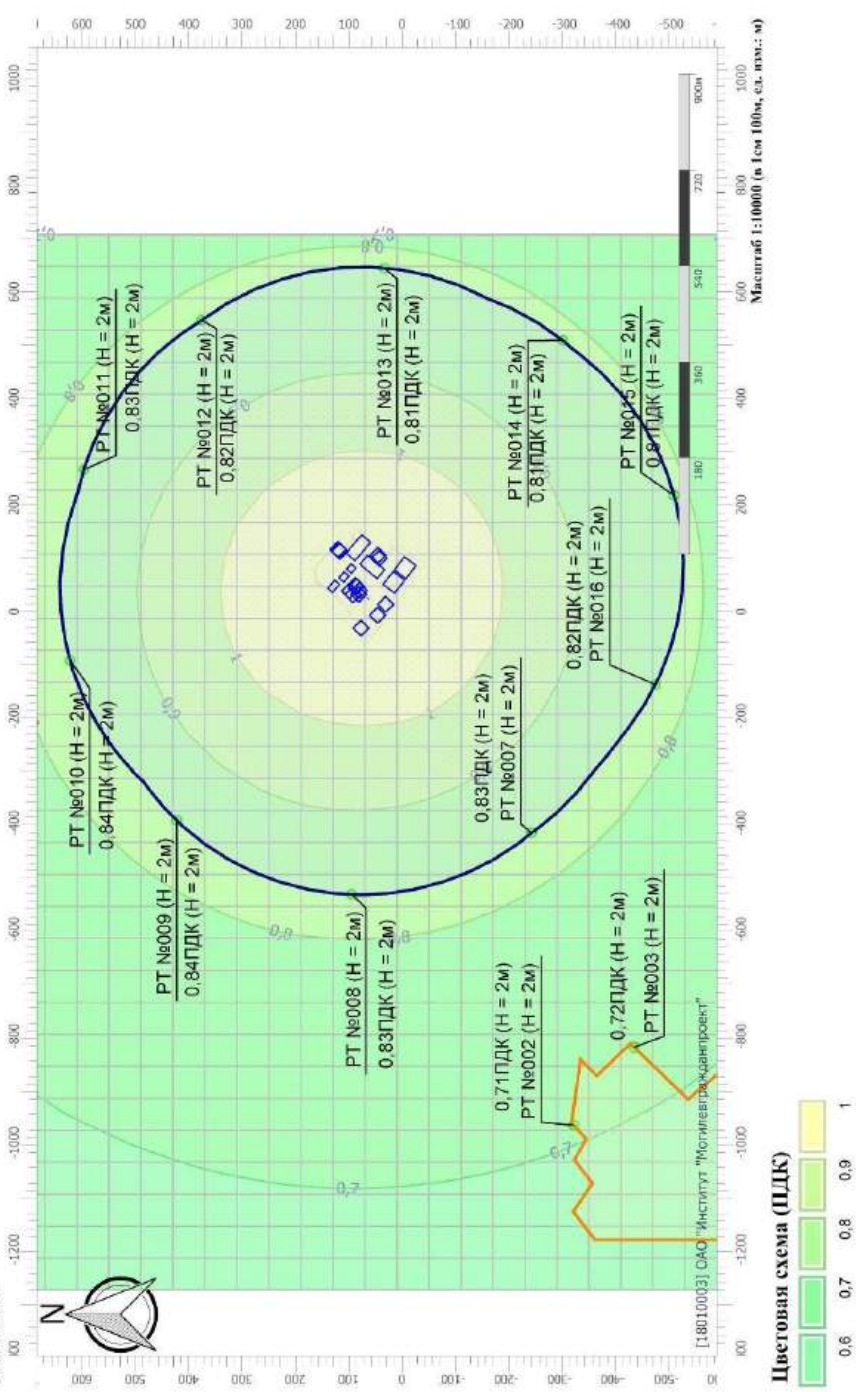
600 500 400 300 200 100 0 -100 -200 -300 -400 -500

1000 800 600 400 200 0 -200 -400 -600 -800 -1000 -1200

Масштаб 1:10000 (в 1см 100м, ед. изм.: м)

180 360 540 720 900м

РТ №011 (Н = 2м)
0,83ПДК (Н = 2м)

РТ №012 (Н = 2м)
0,82ПДК (Н = 2м)

РТ №013 (Н = 2м)
0,81ПДК (Н = 2м)

РТ №014 (Н = 2м)
0,81ПДК (Н = 2м)

РТ №015 (Н = 2м)
0,8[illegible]ПДК (Н = 2м)

0,82ПДК (Н = 2м)
РТ №016 (Н = 2м)

0,83ПДК (Н = 2м)
РТ №007 (Н = 2м)

РТ №010 (Н = 2м)
0,84ПДК (Н = 2м)

РТ №009 (Н = 2м)
0,84ПДК (Н = 2м)

РТ №008 (Н = 2м)
0,83ПДК (Н = 2м)

0,71ПДК (Н = 2м)
РТ №002 (Н = 2м)

0,72ПДК (Н = 2м)
РТ №003 (Н = 2м)

0,9 0,8 1 0,7

[18010003] ОАО "Институт "Могилевгражданпроект"

N

Цветовая схема (ПДК)
0,6 0,7 0,8 0,9 1